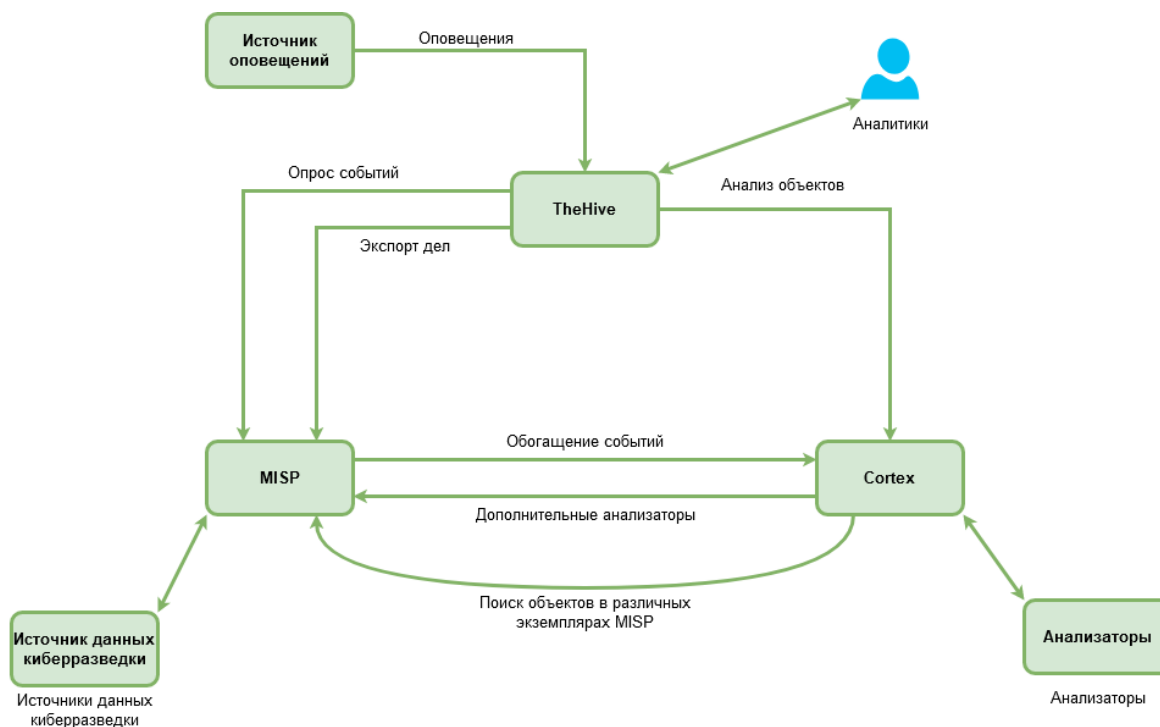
Источник оповещений

Оповещения

Аналитики

Опрос событий

TheHive

Анализ объектов

Экспорт дел

Обогащение событий

MISP

Cortex

Дополнительные анализаторы

Поиск объектов в различных экземплярах MISP

Источник данных киберразведки

Источники данных киберразведки

Анализаторы

Анализаторы